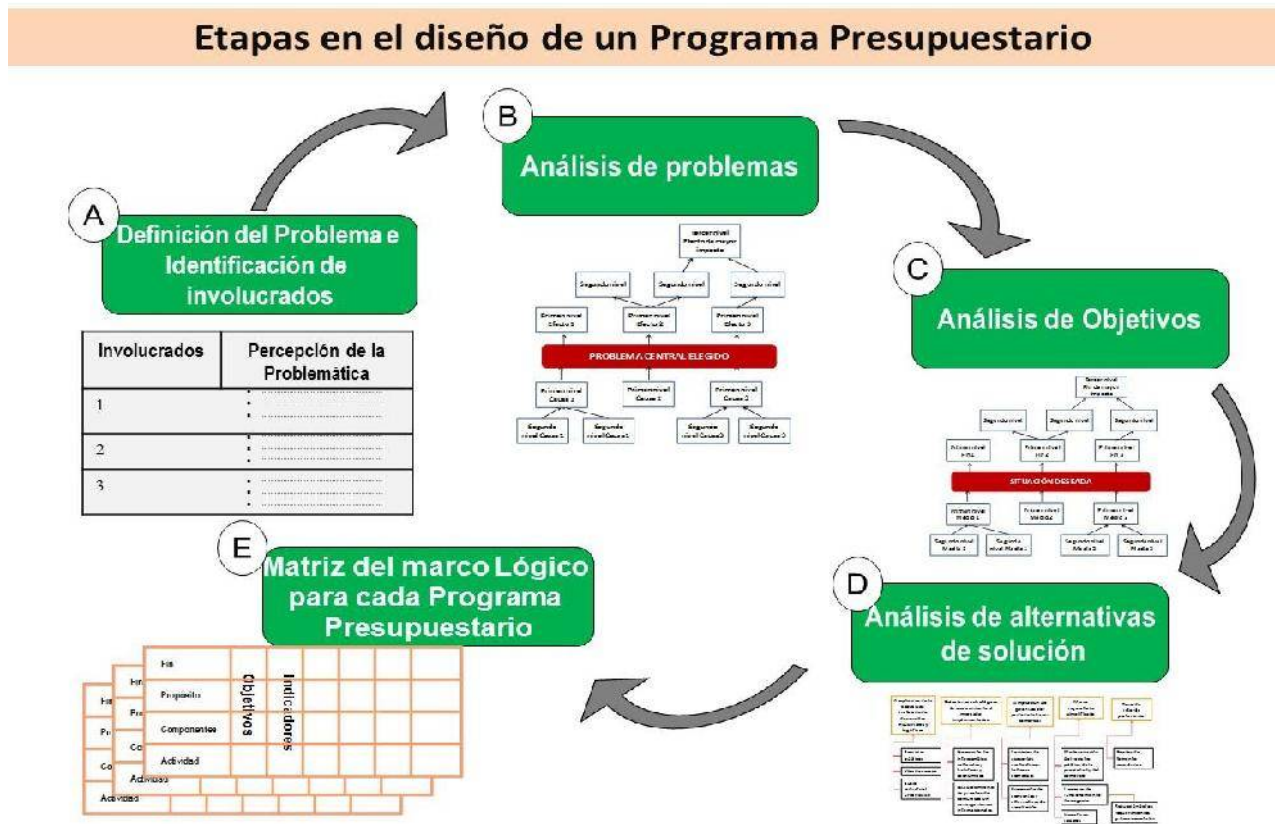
Etapas en el diseño de un Programa Presupuestario

A
Definición del Problema e Identificación de involucrados

| Involucrados | Percepción de la Problemática |
|---|---|
| 1 | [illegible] |
| 2 | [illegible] |
| 3 | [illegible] |

B
Análisis de problemas

Tercer nivel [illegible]
Segundo nivel
Segundo nivel
Segundo nivel
Primer nivel Efecto 1
Primer nivel Efecto 2
Primer nivel Efecto 3
PROBLEMA CENTRAL ELEGIDO
Primer nivel Causa 1
Primer nivel Causa 2
Primer nivel Causa 3
Segundo nivel Causa 1
Segundo nivel Causa 1
Segundo nivel Causa 3
Segundo nivel Causa 3

C
Análisis de Objetivos

Tercer nivel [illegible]
Segundo nivel
Segundo nivel
Segundo nivel
Primer nivel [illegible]
Primer nivel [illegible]
Primer nivel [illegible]
SITUACIÓN DESEADA
Primer nivel Medio 1
Primer nivel Medio 2
Primer nivel Medio 3
Segundo nivel Medio 1
Segundo nivel Medio 1
Segundo nivel Medio 3
Segundo nivel Medio 3

D
Análisis de alternativas de solución

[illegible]

E
Matriz del marco Lógico para cada Programa Presupuestario

Fin
Propósito
Componentes
Actividad
Objetivos
Indicadores
Fin
Pr
Co
Actividad
Fin
Pr
Co
Actividad